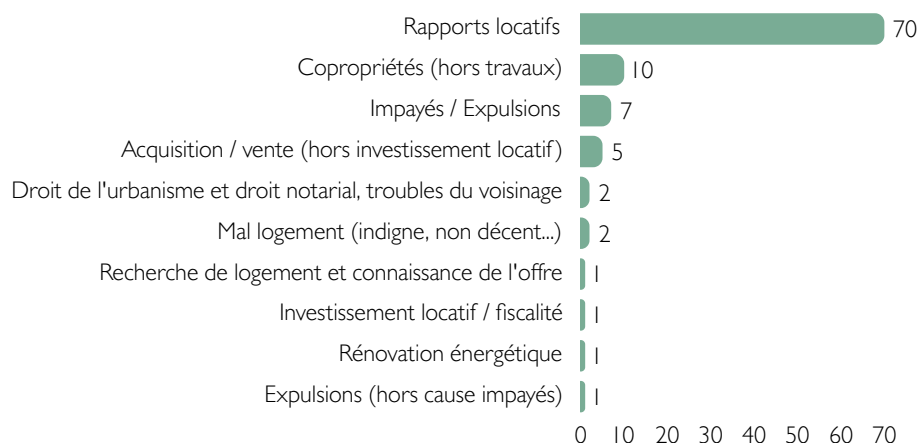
Rapports locatifs 70
Copropriétés (hors travaux) 10
Impayés / Expulsions 7
Acquisition / vente (hors investissement locatif) 5
Droit de l'urbanisme et droit notarial, troubles du voisinage 2
Mal logement (indigne, non décent...) 2
Recherche de logement et connaissance de l'offre 1
Investissement locatif / fiscalité 1
Rénovation énergétique 1
Expulsions (hors cause impayés) 1

0 10 20 30 40 50 60 70